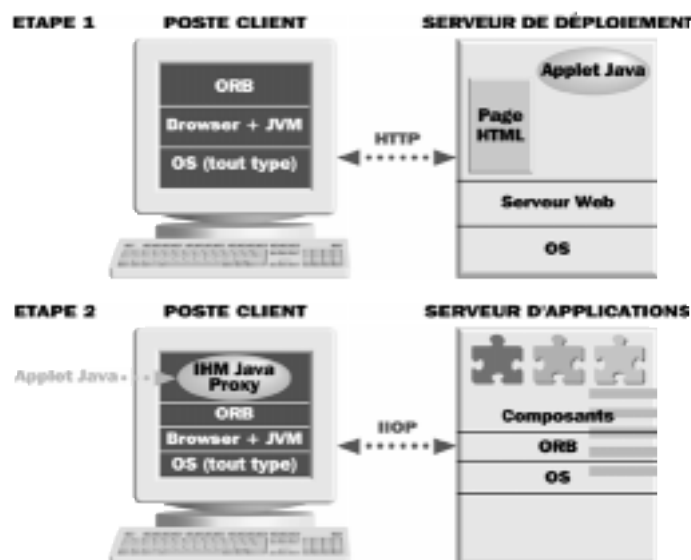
ETAPE 1

POSTE CLIENT

SERVEUR DE DÉPLOIEMENT

ORB

Browser + JVM

OS (tout type)

HTTP

Applet Java

Page HTML

Serveur Web

OS

ETAPE 2

POSTE CLIENT

SERVEUR D'APPLICATIONS

Applet Java

IHM Java Proxy

ORB

Browser + JVM

OS (tout type)

IIOP

Composants

ORB

OS